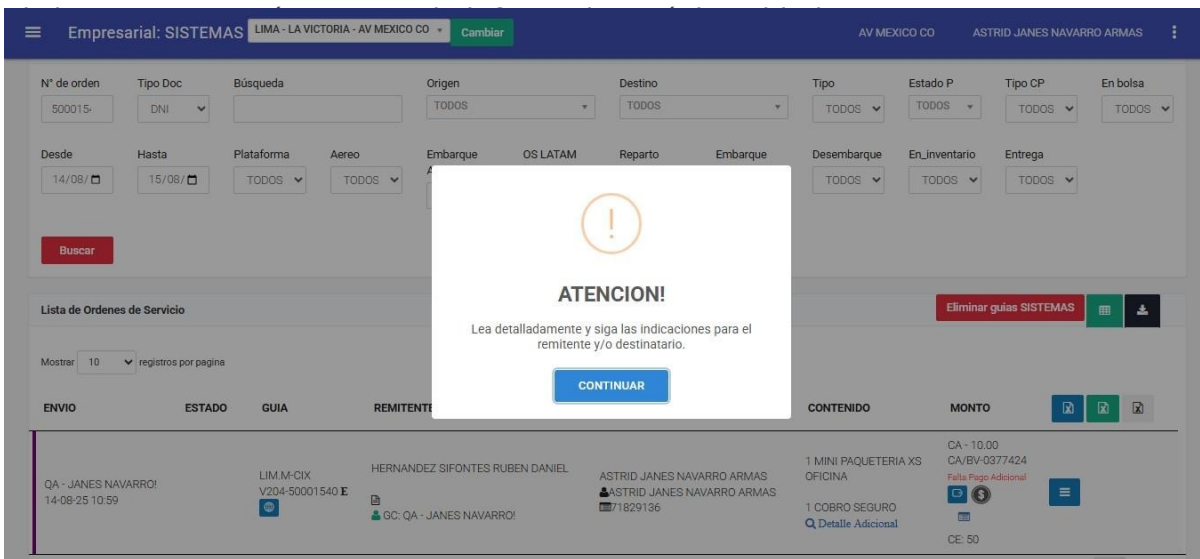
Empresarial: SISTEMAS LIMA - LA VICTORIA - AV MEXICO CO Cambiar AV MEXICO CO ASTRID JANES NAVARRO ARMAS

N° de orden 500015
Tipo Doc DNI
Búsqueda
Origen TODOS
Destino TODOS
Tipo TODOS
Estado P TODOS
Tipo CP TODOS
En bolsa TODOS

Desde 14/08/
Hasta 15/08/
Plataforma TODOS
Aereo TODOS
Embarque
OS LATAM
Reparto
Embarque
Desembarque TODOS
En_inventario TODOS
Entrega TODOS

Buscar

ATENCION!

Lea detalladamente y siga las indicaciones para el remitente y/o destinatario.

CONTINUAR

Lista de Ordenes de Servicio

Eliminar guias SISTEMAS

Mostrar 10 registros por pagina

| ENVIO | ESTADO | GUIA | REMITENTE | | CONTENIDO | MONTO |
|---|---|---|---|---|---|---|
| QA - JANES NAVARRO! 14-08-25 10:59 | | LIM.M-CIX V204-50001540 E | HERNANDEZ SIFONTES RUBEN DANIEL GC: QA - JANES NAVARRO! | ASTRID JANES NAVARRO ARMAS ASTRID JANES NAVARRO ARMAS 71829136 | 1 MINI PAQUETERIA XS OFICINA 1 COBRO SEGURO Detalle Adicional | CA - 10.00 CA/BV-0377424 Falta Pago Adicional CE: 50 |